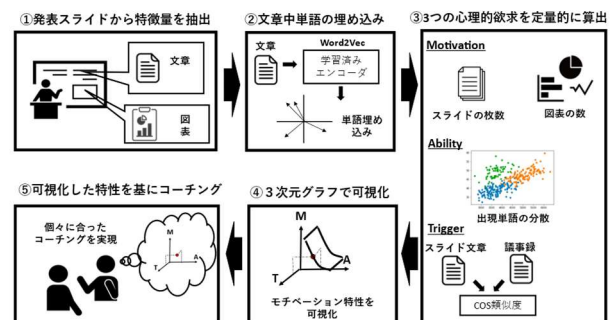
①発表スライドから特徴量を抽出

文章

図表

②文章中単語の埋め込み

文章

Word2Vec

学習済み
エンコーダ

単語埋め込み

③3つの心理的欲求を定量的に算出

Motivation

スライドの枚数

図表の数

Ability

出現単語の分散

Trigger

スライド文章

議事録

COS類似度

④３次元グラフで可視化

M

T

A

モチベーション特性を可視化

⑤可視化した特性を基にコーチング

個々に合った
コーチングを実現

M

T

A